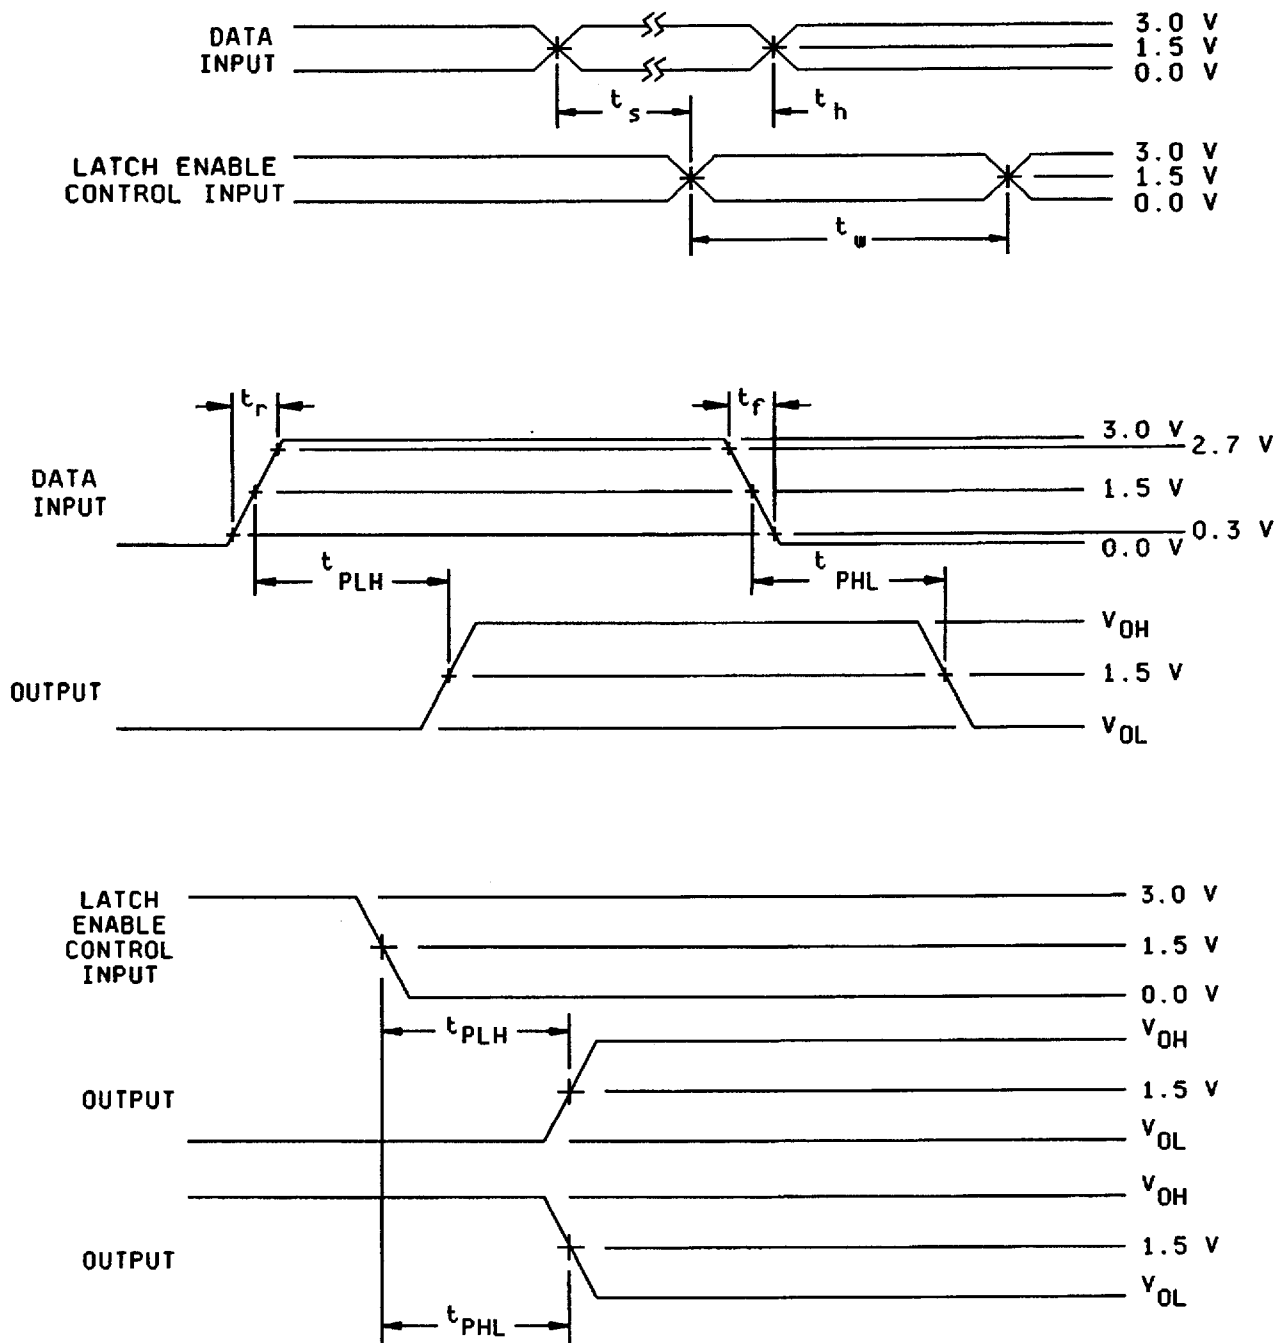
DATA INPUT

3.0 V
1.5 V
0.0 V

$t_s$
$t_h$

LATCH ENABLE CONTROL INPUT

3.0 V
1.5 V
0.0 V

$t_w$

$t_r$
$t_f$

DATA INPUT

3.0 V
2.7 V
1.5 V
0.3 V
0.0 V

$t_{PLH}$
$t_{PHL}$

OUTPUT

$V_{OH}$
1.5 V
$V_{OL}$

LATCH ENABLE CONTROL INPUT

3.0 V
1.5 V
0.0 V

$t_{PLH}$

OUTPUT

$V_{OH}$
1.5 V
$V_{OL}$

OUTPUT

$V_{OH}$
1.5 V
$V_{OL}$

$t_{PHL}$